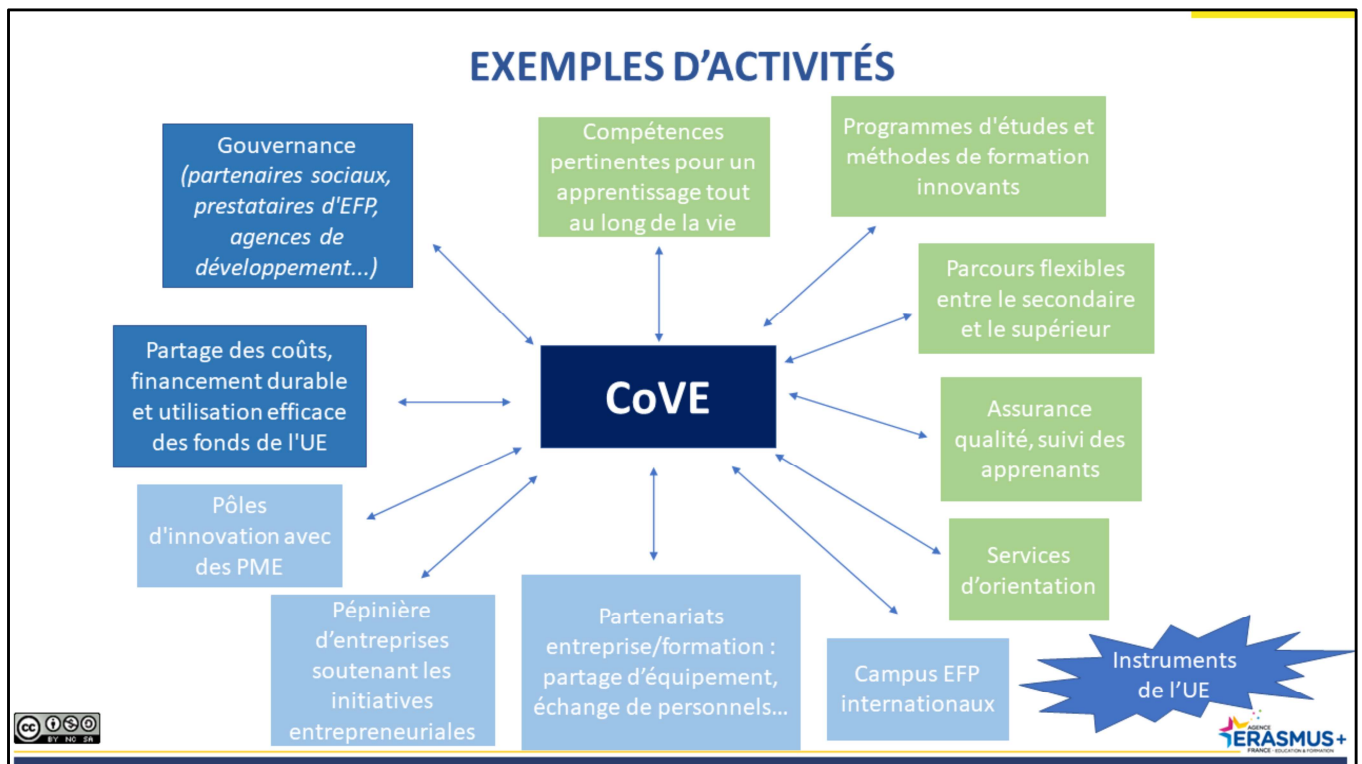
EXEMPLES D'ACTIVITÉS

Gouvernance
*(partenaires sociaux, prestataires d'EFP, agences de développement...)*

Compétences pertinentes pour un apprentissage tout au long de la vie

Programmes d'études et méthodes de formation innovants

Parcours flexibles entre le secondaire et le supérieur

Partage des coûts, financement durable et utilisation efficace des fonds de l'UE

CoVE

Assurance qualité, suivi des apprenants

Pôles d'innovation avec des PME

Services d'orientation

Pépinière d'entreprises soutenant les initiatives entrepreneuriales

Partenariats entreprise/formation : partage d'équipement, échange de personnels...

Campus EFP internationaux

Instruments de l'UE

BY NC SA

AGENCE ERASMUS+ FRANCE · EDUCATION & FORMATION